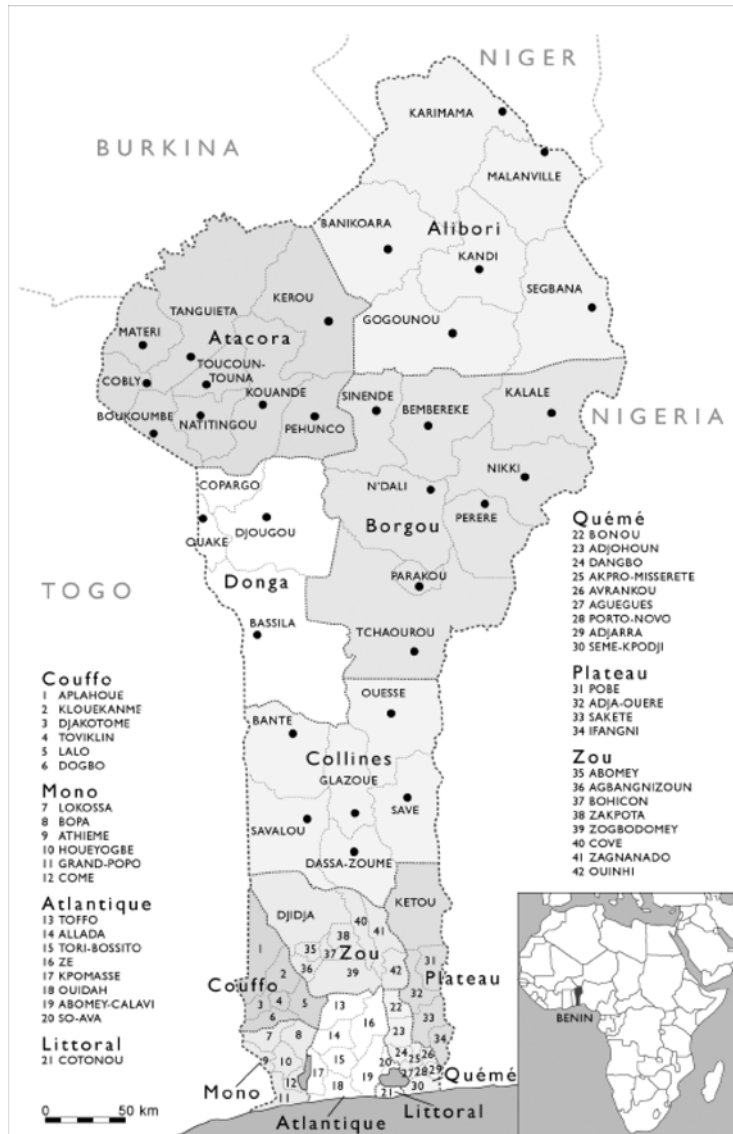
NIGER

BURKINA

KARIMAMA

MALANVILLE

BANIKOARA

Alibori

KANDI

SEGBANA

GOGOUNOU

TANGUIETA

KEROU

MATERI

Atacora

TOUCOUN-TOUNA

COBLY

KOUANDE

BOUKOUMBE

NATITINGOU

PEHUNCO

SINENDE

BEMBEREKE

KALALE

NIGERIA

NIKKI

COPARGO

N'DALI

PERERE

DJOUGOU

QUAKE

Borgou

Donga

PARAKOU

TOGO

BASSILA

TCHAOUROU

Quémé
22 BONOU
23 ADJOHOUN
24 DANGBO
25 AKPRO-MISSERETE
26 AVRANKOU
27 AGUEGUES
28 PORTO-NOVO
29 ADJARRA
30 SEME-KPODJI

Plateau
31 POBE
32 ADJA-OUERE
33 SAKETE
34 IFANGNI

Zou
35 ABOMEY
36 AGBANGNIZOUN
37 BOHICON
38 ZAKPOTA
39 ZOGBODOMEY
40 COVE
41 ZAGNANADO
42 OUINHI

Couffo
1 APLAHOUE
2 KLOUEKANME
3 DJAKOTOME
4 TOVIKLIN
5 LALO
6 DOGBO

Mono
7 LOKOSSA
8 BOPA
9 ATHIEME
10 HOUEYOGBE
11 GRAND-POPO
12 COME

Atlantique
13 TOFFO
14 ALLADA
15 TORI-BOSSITO
16 ZE
17 KPOMASSE
18 OUIDAH
19 ABOMEY-CALAVI
20 SO-AVA

Littoral
21 COTONOU

OUESSE

BANTE

Collines

GLAZOUE

SAVE

SAVALOU

DASSA-ZOUME

KETOU

DJIDJA

38 40 41 35 37 1 36 39 42 Zou

Plateau

31 32 33 34

Couffo 2 3 4 5 6

13 16 22 23

7 8 14 9 10 15 24 25 26 12 17 20 27 28 29 30 11 18 19 21

Mono

Quémé

Atlantique

Littoral

BENIN

0 50 km